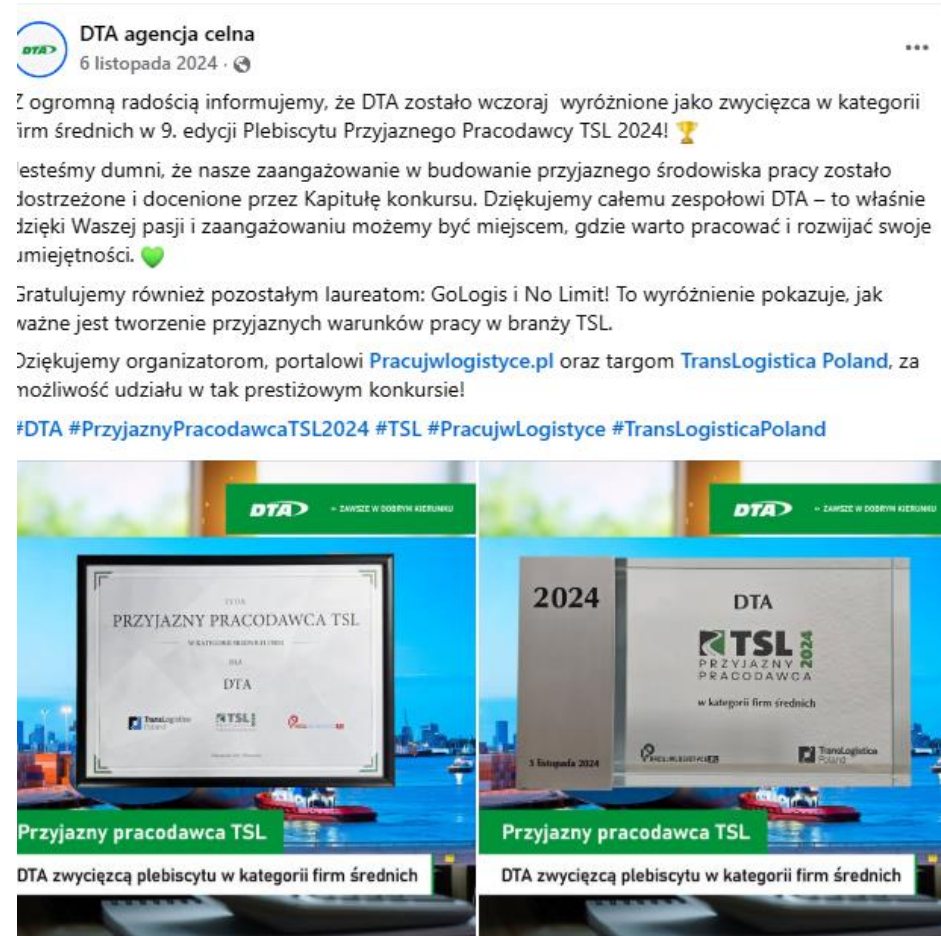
DTA
DTA agencja celna
6 listopada 2024 ·
...

Z ogromną radością informujemy, że DTA zostało wczoraj wyróżnione jako zwycięzca w kategorii firm średnich w 9. edycji Plebiscytu Przyjaznego Pracodawcy TSL 2024! 🏆

Jesteśmy dumni, że nasze zaangażowanie w budowanie przyjaznego środowiska pracy zostało dostrzeżone i docenione przez Kapitułę konkursu. Dziękujemy całemu zespołowi DTA – to właśnie dzięki Waszej pasji i zaangażowaniu możemy być miejscem, gdzie warto pracować i rozwijać swoje umiejętności. 💚

Gratulujemy również pozostałym laureatom: GoLogis i No Limit! To wyróżnienie pokazuje, jak ważne jest tworzenie przyjaznych warunków pracy w branży TSL.

Dziękujemy organizatorom, portalowi Pracujwlogistyce.pl oraz targom TransLogistica Poland, za możliwość udziału w tak prestiżowym konkursie!

#DTA #PrzyjaznyPracodawcaTSL2024 #TSL #PracujwLogistyce #TransLogisticaPoland

DTA ~ ZAWSZE W DOBRYM KIERUNKU

TYTUŁ
PRZYJAZNY PRACODAWCA TSL
W KATEGORII FIRM ŚREDNICH
DLA
DTA
TransLogistica Poland
TSL
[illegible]

Przyjazny pracodawca TSL
DTA zwycięzcą plebiscytu w kategorii firm średnich

DTA ~ ZAWSZE W DOBRYM KIERUNKU

2024
DTA
TSL 2024
PRZYJAZNY PRACODAWCA
w kategorii firm średnich
5 listopada 2024
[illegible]
TransLogistica Poland

Przyjazny pracodawca TSL
DTA zwycięzcą plebiscytu w kategorii firm średnich